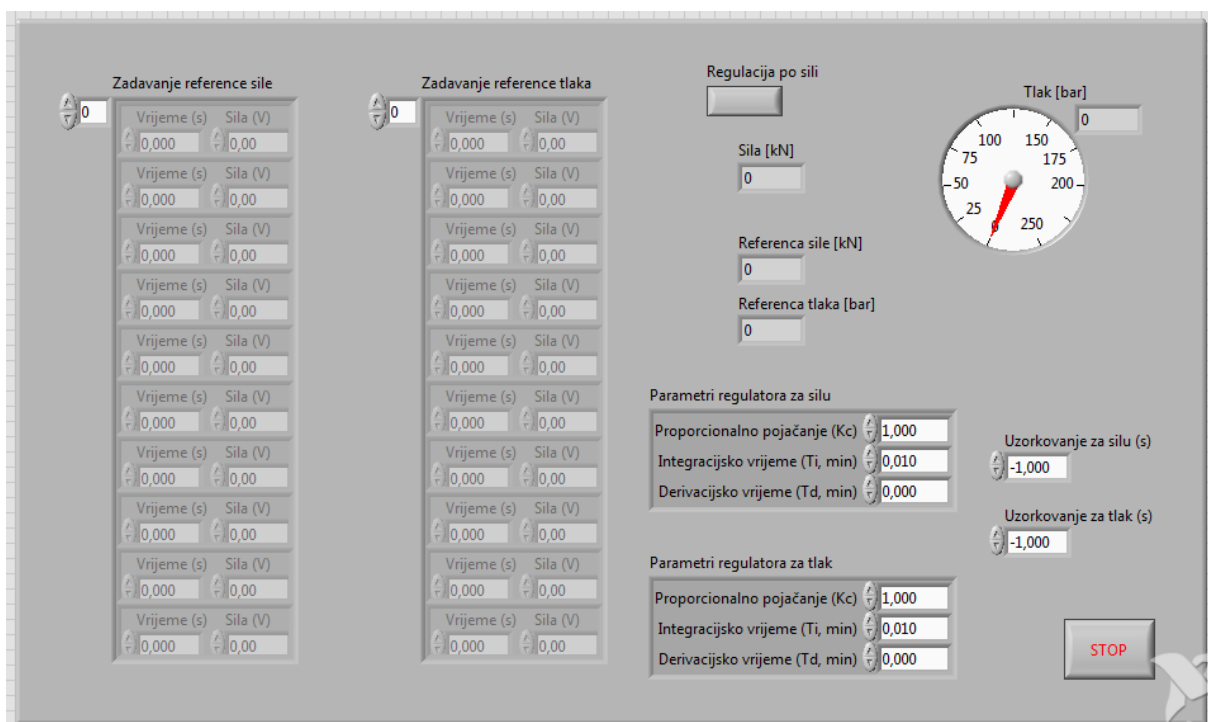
Zadavanje reference sile

0

| Vrijeme (s) | Sila (V) |
|---|---|
| 0,000 | 0,00 |
| 0,000 | 0,00 |
| 0,000 | 0,00 |
| 0,000 | 0,00 |
| 0,000 | 0,00 |
| 0,000 | 0,00 |
| 0,000 | 0,00 |
| 0,000 | 0,00 |
| 0,000 | 0,00 |
| 0,000 | 0,00 |

Zadavanje reference tlaka

0

| Vrijeme (s) | Sila (V) |
|---|---|
| 0,000 | 0,00 |
| 0,000 | 0,00 |
| 0,000 | 0,00 |
| 0,000 | 0,00 |
| 0,000 | 0,00 |
| 0,000 | 0,00 |
| 0,000 | 0,00 |
| 0,000 | 0,00 |
| 0,000 | 0,00 |
| 0,000 | 0,00 |

Regulacija po sili

Sila [kN]
0

Referenca sile [kN]
0

Referenca tlaka [bar]
0

Tlak [bar]
0

0 25 50 75 100 150 175 200 250

Parametri regulatora za silu
Proporcionalno pojačanje (Kc) 1,000
Integracijsko vrijeme (Ti, min) 0,010
Derivacijsko vrijeme (Td, min) 0,000

Uzorkovanje za silu (s)
-1,000

Uzorkovanje za tlak (s)
-1,000

Parametri regulatora za tlak
Proporcionalno pojačanje (Kc) 1,000
Integracijsko vrijeme (Ti, min) 0,010
Derivacijsko vrijeme (Td, min) 0,000

STOP